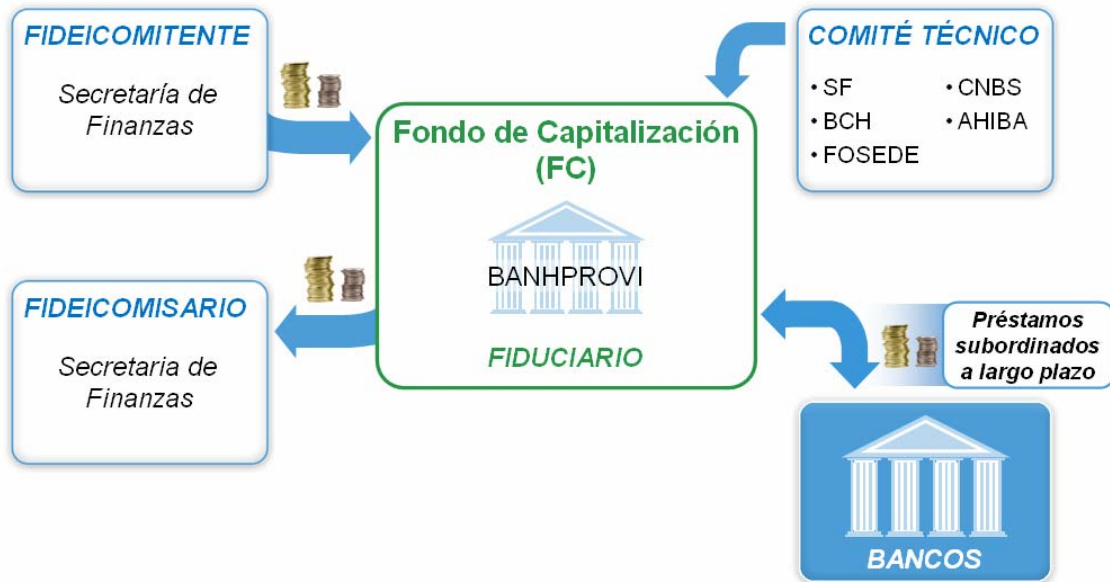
FIDEICOMITENTE

Secretaría de Finanzas

COMITÉ TÉCNICO

• SF
• BCH
• FOSEDE
• CNBS
• AHIBA

Fondo de Capitalización (FC)

BANHPROVI

FIDUCIARIO

FIDEICOMISARIO

Secretaria de Finanzas

Préstamos subordinados a largo plazo

BANCOS